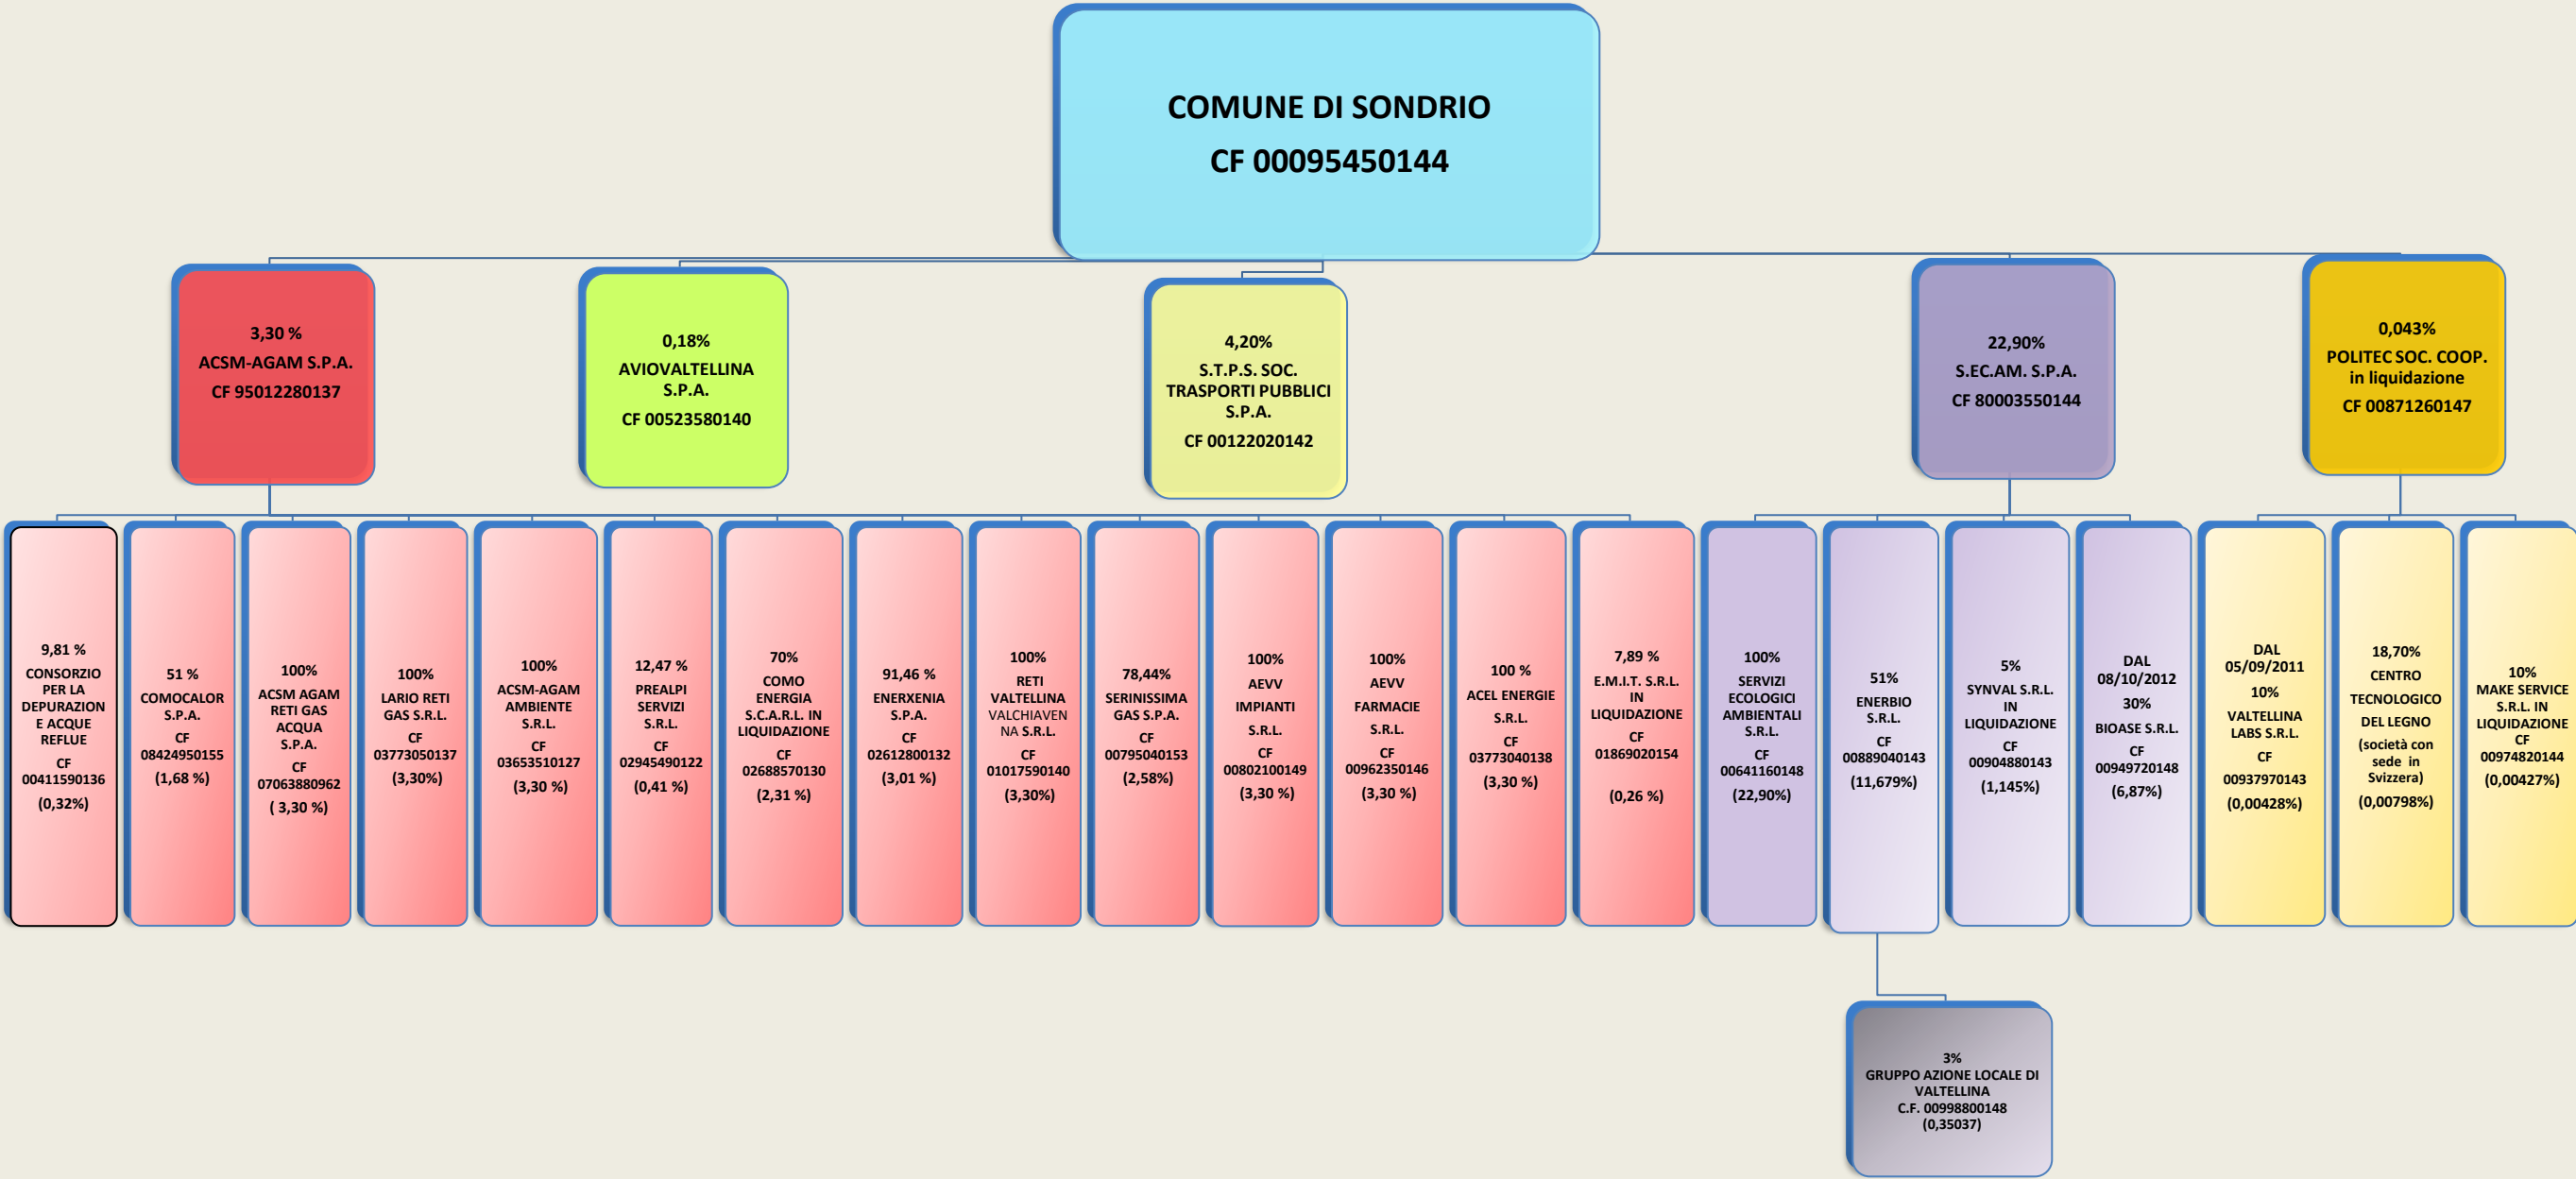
COMUNE DI SONDRIO
CF 00095450144

3,30 %
ACSM-AGAM S.P.A.
CF 95012280137

0,18%
AVIOVALTELLINA S.P.A.
CF 00523580140

4,20%
S.T.P.S. SOC. TRASPORTI PUBBLICI S.P.A.
CF 00122020142

22,90%
S.EC.AM. S.P.A.
CF 80003550144

0,043%
POLITEC SOC. COOP. in liquidazione
CF 00871260147

9,81 %
CONSORZIO PER LA DEPURAZION E ACQUE REFLUE
CF 00411590136
(0,32%)

51 %
COMOCALOR S.P.A.
CF 08424950155
(1,68 %)

100%
ACSM AGAM RETI GAS ACQUA S.P.A.
CF 07063880962
( 3,30 %)

100%
LARIO RETI GAS S.R.L.
CF 03773050137
(3,30%)

100%
ACSM-AGAM AMBIENTE S.R.L.
CF 03653510127
(3,30 %)

12,47 %
PREALPI SERVIZI S.R.L.
CF 02945490122
(0,41 %)

70%
COMO ENERGIA S.C.A.R.L. IN LIQUIDAZIONE
CF 02688570130
(2,31 %)

91,46 %
ENERXENIA S.P.A.
CF 02612800132
(3,01 %)

100%
RETI VALTELLINA VALCHIAVENNA S.R.L.
CF 01017590140
(3,30%)

78,44%
SERINISSIMA GAS S.P.A.
CF 00795040153
(2,58%)

100%
AEVV IMPIANTI S.R.L.
CF 00802100149
(3,30 %)

100%
AEVV FARMACIE S.R.L.
CF 00962350146
(3,30 %)

100 %
ACEL ENERGIE S.R.L.
CF 03773040138
(3,30 %)

7,89 %
E.M.I.T. S.R.L. IN LIQUIDAZIONE
CF 01869020154
(0,26 %)

100%
SERVIZI ECOLOGICI AMBIENTALI S.R.L.
CF 00641160148
(22,90%)

51%
ENERBIO S.R.L.
CF 00889040143
(11,679%)

5%
SYNVAL S.R.L. IN LIQUIDAZIONE
CF 00904880143
(1,145%)

DAL 08/10/2012
30%
BIOASE S.R.L.
CF 00949720148
(6,87%)

DAL 05/09/2011
10%
VALTELLINA LABS S.R.L.
CF 00937970143
(0,00428%)

18,70%
CENTRO TECNOLOGICO DEL LEGNO
(società con sede in Svizzera)
(0,00798%)

10%
MAKE SERVICE S.R.L. IN LIQUIDAZIONE
CF 00974820144
(0,00427%)

3%
GRUPPO AZIONE LOCALE DI VALTELLINA
C.F. 00998800148
(0,35037)